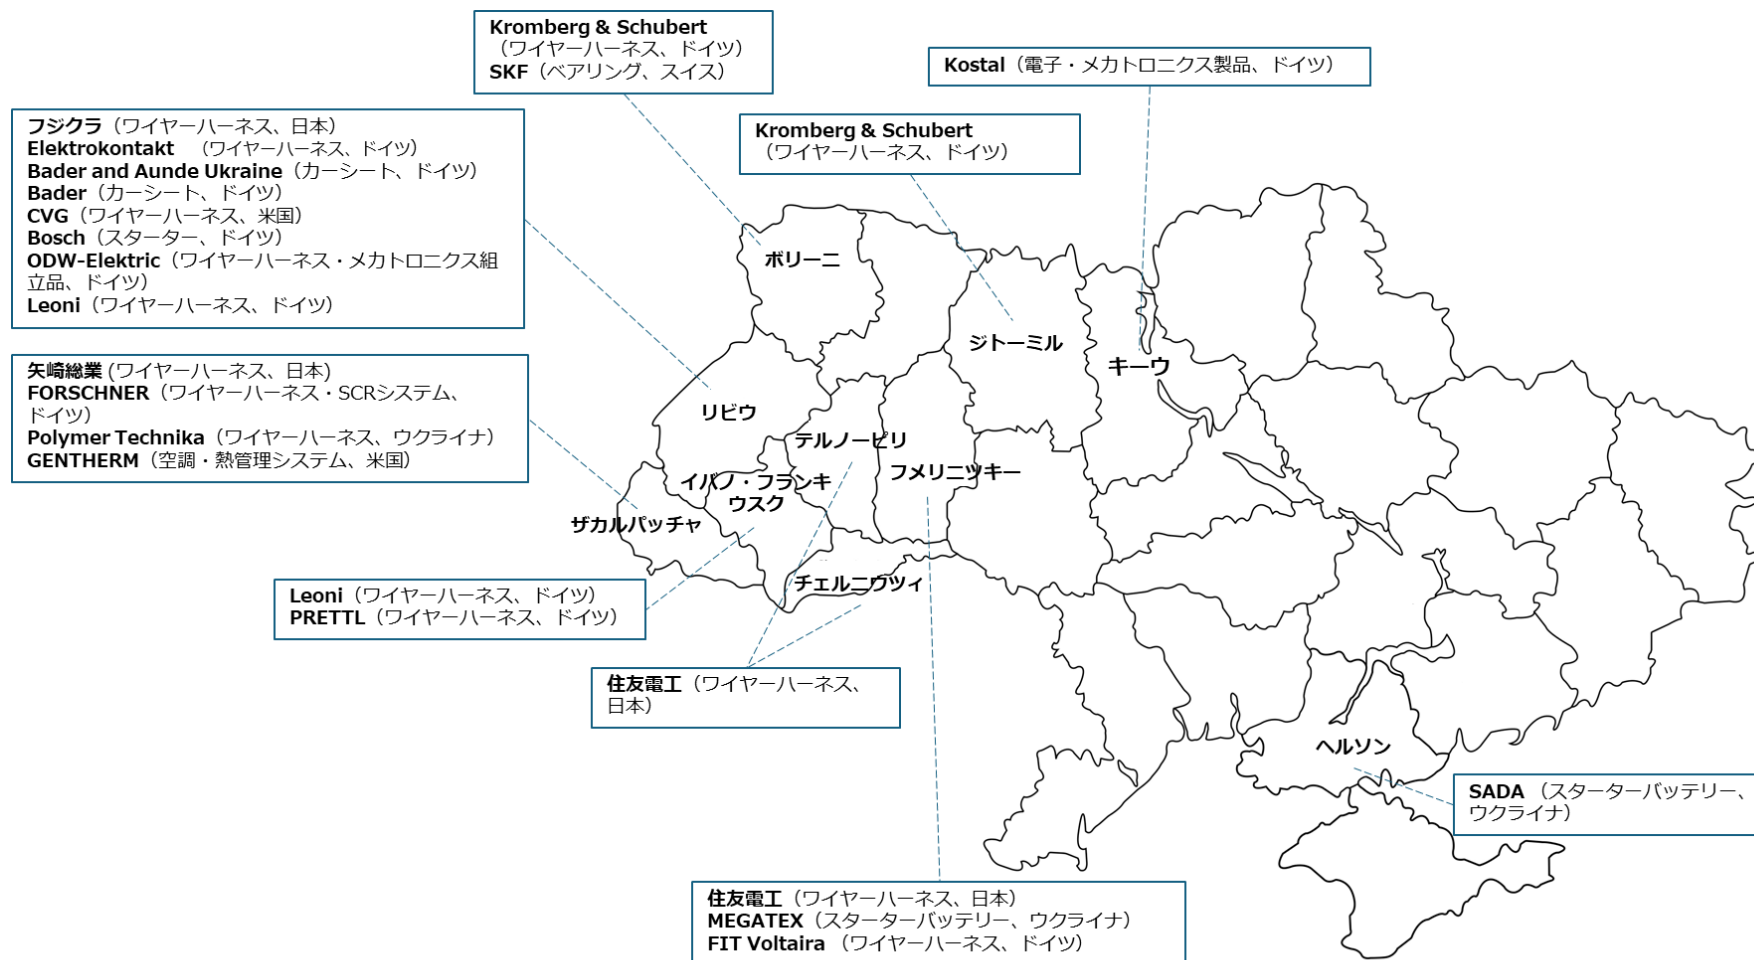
Kromberg & Schubert（ワイヤーハーネス、ドイツ）
SKF（ベアリング、スイス）

Kostal（電子・メカトロニクス製品、ドイツ）

フジクラ（ワイヤーハーネス、日本）
Elektrokontakt　（ワイヤーハーネス、ドイツ）
Bader and Aunde Ukraine（カーシート、ドイツ）
Bader（カーシート、ドイツ）
CVG（ワイヤーハーネス、米国）
Bosch（スターター、ドイツ）
ODW-Elektric（ワイヤーハーネス・メカトロニクス組立品、ドイツ）
Leoni（ワイヤーハーネス、ドイツ）

Kromberg & Schubert（ワイヤーハーネス、ドイツ）

矢崎総業 (ワイヤーハーネス、日本)
FORSCHNER（ワイヤーハーネス・SCRシステム、ドイツ）
Polymer Technika（ワイヤーハーネス、ウクライナ）
GENTHERM（空調・熱管理システム、米国）

ボリーニ
ジトーミル
キーウ
リビウ
テルノーピリ
フメリニツキー
イバノ・フランキウスク
ザカルパッチャ
チェルニウツィ
ヘルソン

Leoni（ワイヤーハーネス、ドイツ）
PRETTL（ワイヤーハーネス、ドイツ）

住友電工（ワイヤーハーネス、日本）

SADA（スターターバッテリー、ウクライナ）

住友電工（ワイヤーハーネス、日本）
MEGATEX（スターターバッテリー、ウクライナ）
FIT Voltaira（ワイヤーハーネス、ドイツ）